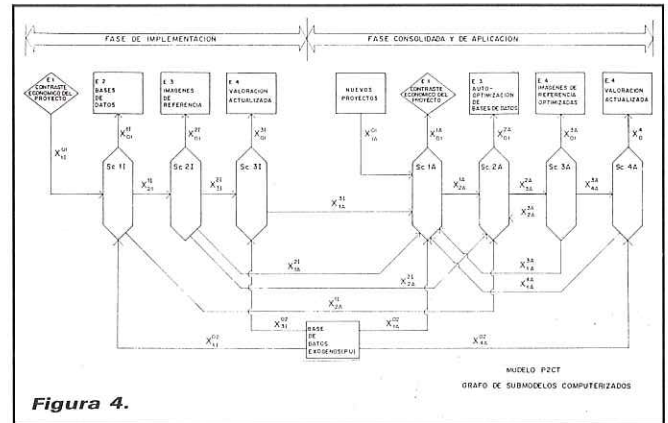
FASE DE IMPLEMENTACION

FASE CONSOLIDADA Y DE APLICACION

E 1 CONTRASTE ECONOMICO DEL PROYECTO

E 2 BASES DE DATOS

E 3 IMAGENES DE REFERENCIA

E 4 VALORACION ACTUALIZADA

NUEVOS PROYECTOS

E 1 CONTRASTE ECONOMICO DEL PROYECTO

E 3 AUTO-OPTIMIZACION DE BASES DE DATOS

E 4 IMAGENES DE REFERENCIA OPTIMIZADAS

E 4 VALORACION ACTUALIZADA

$X_{11}^{01}$

$X_{01}^{11}$

$X_{01}^{21}$

$X_{01}^{31}$

$X_{1A}^{01}$

$X_{01}^{1A}$

$X_{01}^{2A}$

$X_{01}^{3A}$

$X_{0}^{4}$

Sc 11

Sc 21

Sc 31

Sc 1A

Sc 2A

Sc 3A

Sc 4A

$X_{21}^{11}$

$X_{31}^{21}$

$X_{1A}^{31}$

$X_{2A}^{1A}$

$X_{3A}^{2A}$

$X_{4A}^{3A}$

$X_{2A}^{3A}$

$X_{1A}^{21}$

$X_{2A}^{21}$

$X_{1A}^{3A}$

$X_{2A}^{11}$

$X_{4A}^{4A}$

$X_{31}^{02}$

$X_{1A}^{02}$

$X_{11}^{02}$

$X_{4A}^{02}$

BASE DE DATOS EXOGENOS(PU)

MODELO P2CT

GRAFO DE SUBMODELOS COMPUTERIZADOS

Figura 4.